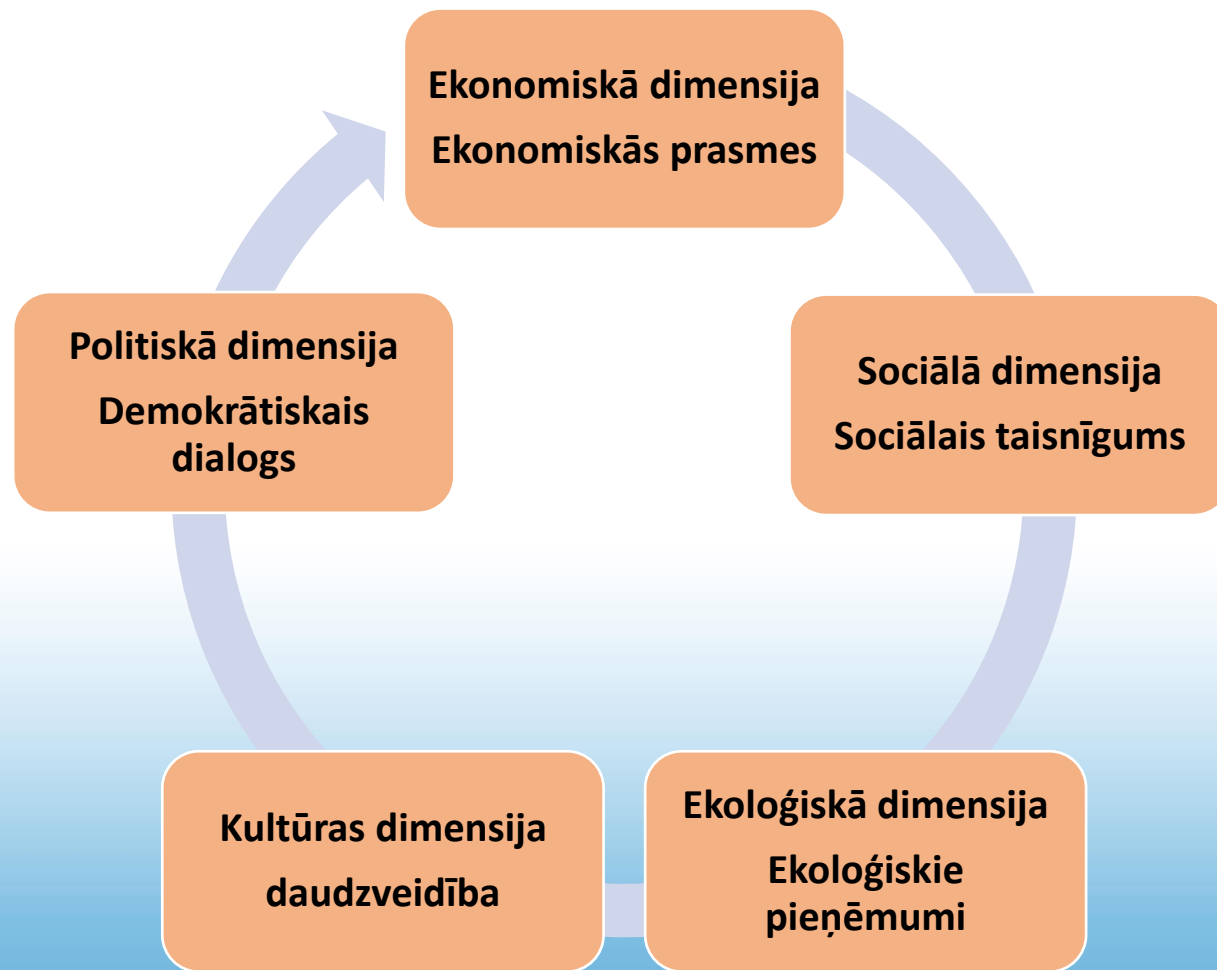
Ekonomiskā dimensija
Ekonomiskās prasmes

Sociālā dimensija
Sociālais taisnīgums

Ekoloģiskā dimensija
Ekoloģiskie pieņēmumi

Kultūras dimensija
daudzveidība

Politiskā dimensija
Demokrātiskais dialogs